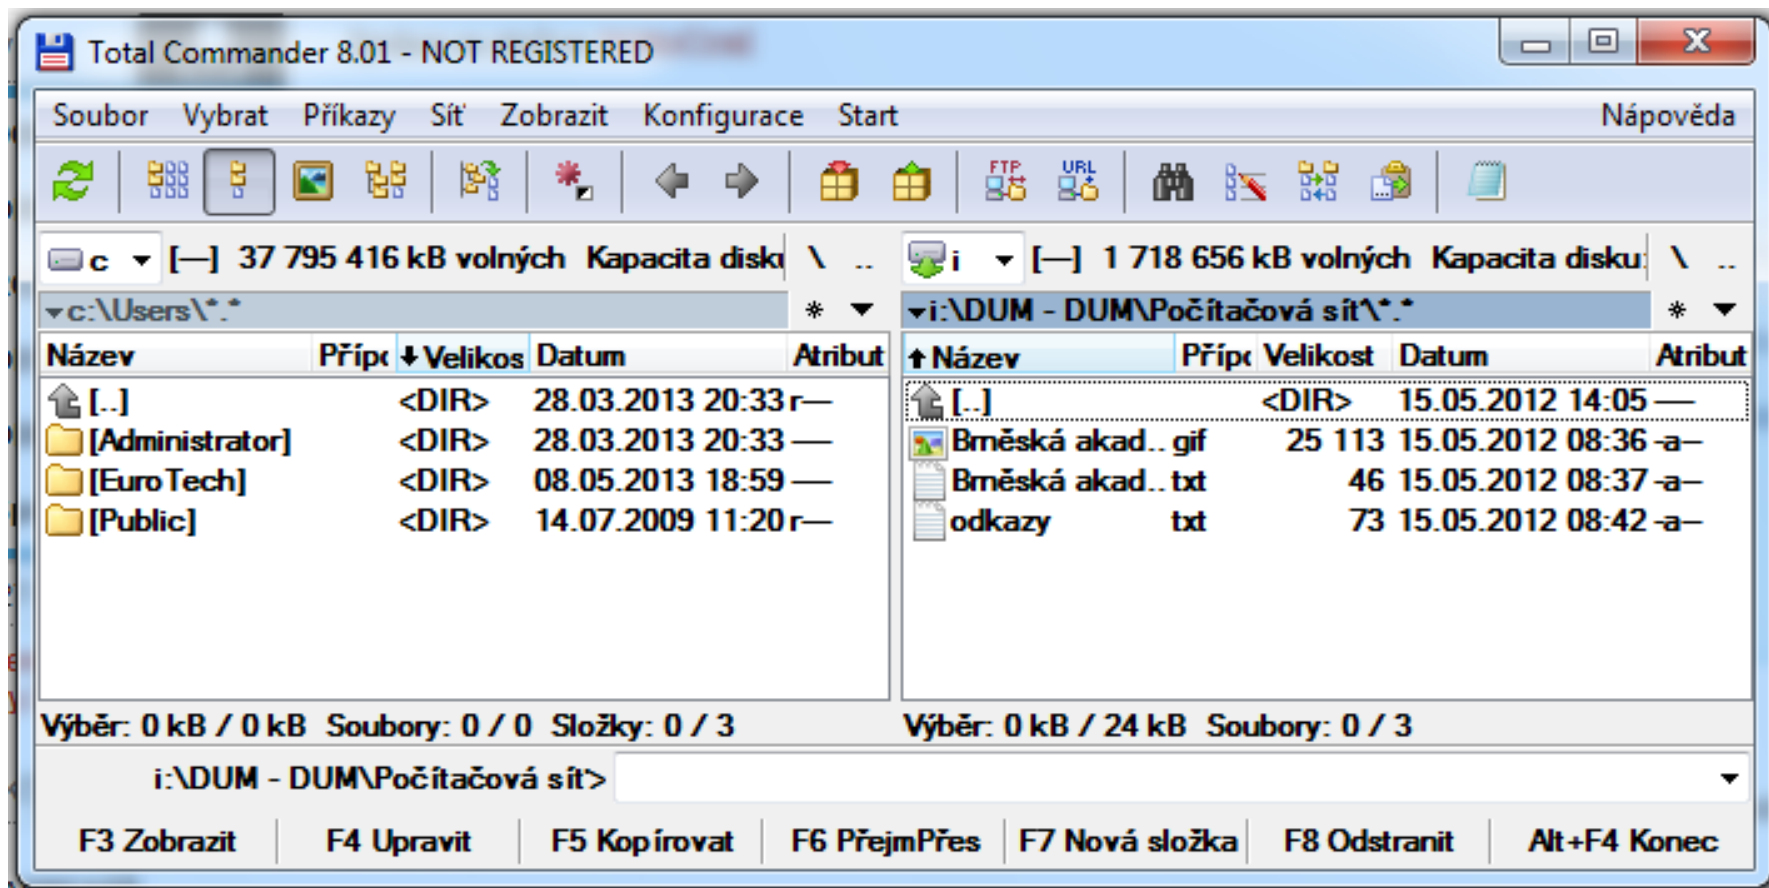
Total Commander 8.01 - NOT REGISTERED

Soubor Vybrat Příkazy Síť Zobrazit Konfigurace Start Nápověda

c [—] 37 795 416 kB volných Kapacita disku \ ..

i [—] 1 718 656 kB volných Kapacita disku: \ ..

c:\Users\*.* * 

i:\DUM - DUM\Počítačová síť\*.* * 

| Název | Přípc | Velikos | Datum | Atribut |
|---|---|---|---|---|
| [..] | | <DIR> | 28.03.2013 20:33 | r— |
| [Administrator] | | <DIR> | 28.03.2013 20:33 | — |
| [EuroTech] | | <DIR> | 08.05.2013 18:59 | — |
| [Public] | | <DIR> | 14.07.2009 11:20 | r— |

| Název | Přípc | Velikost | Datum | Atribut |
|---|---|---|---|---|
| [..] | | <DIR> | 15.05.2012 14:05 | — |
| Brněská akad.. | gif | 25 113 | 15.05.2012 08:36 | -a— |
| Brněská akad.. | txt | 46 | 15.05.2012 08:37 | -a— |
| odkazy | txt | 73 | 15.05.2012 08:42 | -a— |

Výběr: 0 kB / 0 kB Soubory: 0 / 0 Složky: 0 / 3

Výběr: 0 kB / 24 kB Soubory: 0 / 3

i:\DUM - DUM\Počítačová síť>

F3 Zobrazit F4 Upravit F5 Kopírovat F6 PřejmPřes F7 Nová složka F8 Odstranit Alt+F4 Konec